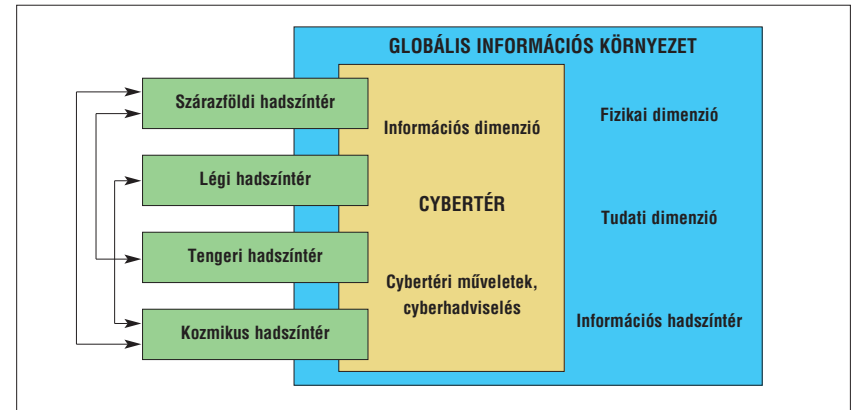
GLOBÁLIS INFORMÁCIÓS KÖRNYEZET

Szárazföldi hadszíntér

Légi hadszíntér

Tengeri hadszíntér

Kozmikus hadszíntér

Információs dimenzió

CYBERTÉR

Cybertéri műveletek, cyberhadviselés

Fizikai dimenzió

Tudati dimenzió

Információs hadszíntér